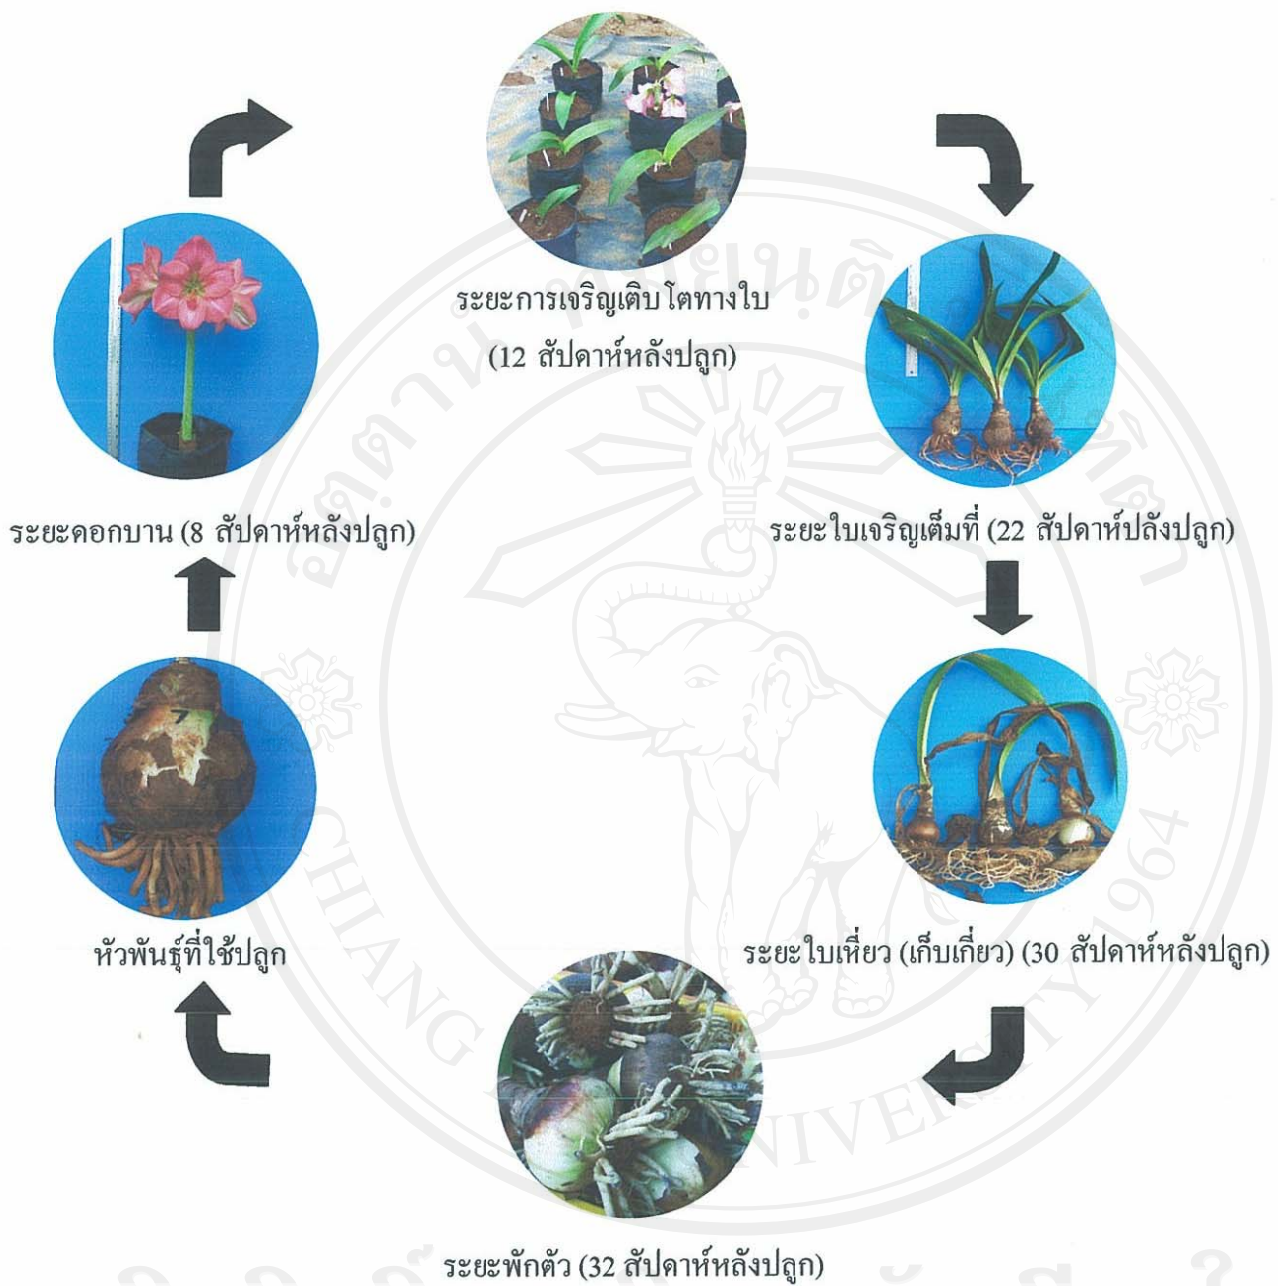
ระยะการเจริญเติบโตทางใบ
(12 สัปดาห์หลังปลูก)

ระยะใบเจริญเต็มที่ (22 สัปดาห์ปลังปลูก)

ระยะใบเหี่ยว (เก็บเกี่ยว) (30 สัปดาห์หลังปลูก)

ระยะพักตัว (32 สัปดาห์หลังปลูก)

หัวพันธุ์ที่ใช้ปลูก

ระยะดอกบาน (8 สัปดาห์หลังปลูก)

CHIANG MAI UNIVERSITY 1964